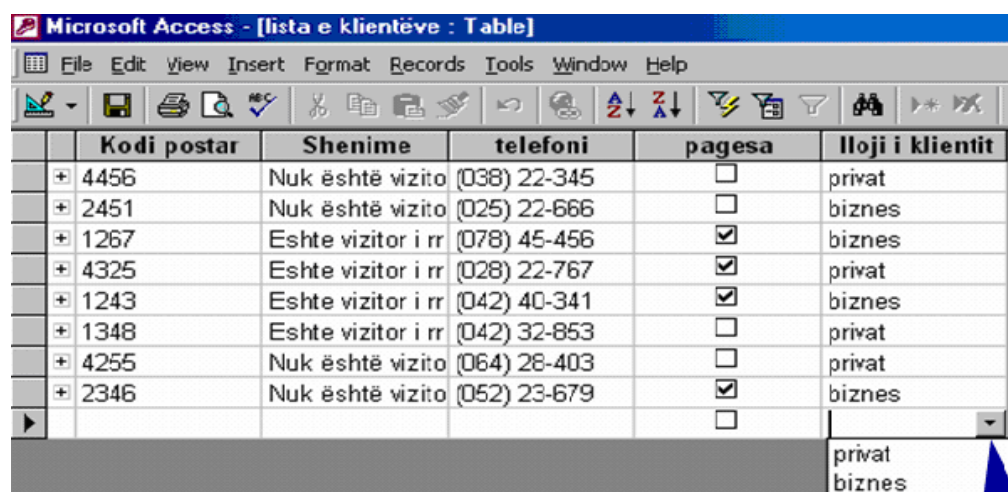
Microsoft Access - [lista e klientëve : Table]

File Edit View Insert Format Records Tools Window Help

| Kodi postar | Shenime | telefoni | pagesa | Lloji i klientit |
|---|---|---|---|---|
| 4456 | Nuk është vizito | (038) 22-345 | ☐ | privat |
| 2451 | Nuk është vizito | (025) 22-666 | ☐ | biznes |
| 1267 | Eshte vizitor i rr | (078) 45-456 | ☑ | biznes |
| 4325 | Eshte vizitor i rr | (028) 22-767 | ☑ | privat |
| 1243 | Eshte vizitor i rr | (042) 40-341 | ☑ | biznes |
| 1348 | Eshte vizitor i rr | (042) 32-853 | ☐ | privat |
| 4255 | Nuk është vizito | (064) 28-403 | ☐ | privat |
| 2346 | Nuk është vizito | (052) 23-679 | ☑ | biznes |
| | | | ☐ | |

privat
biznes